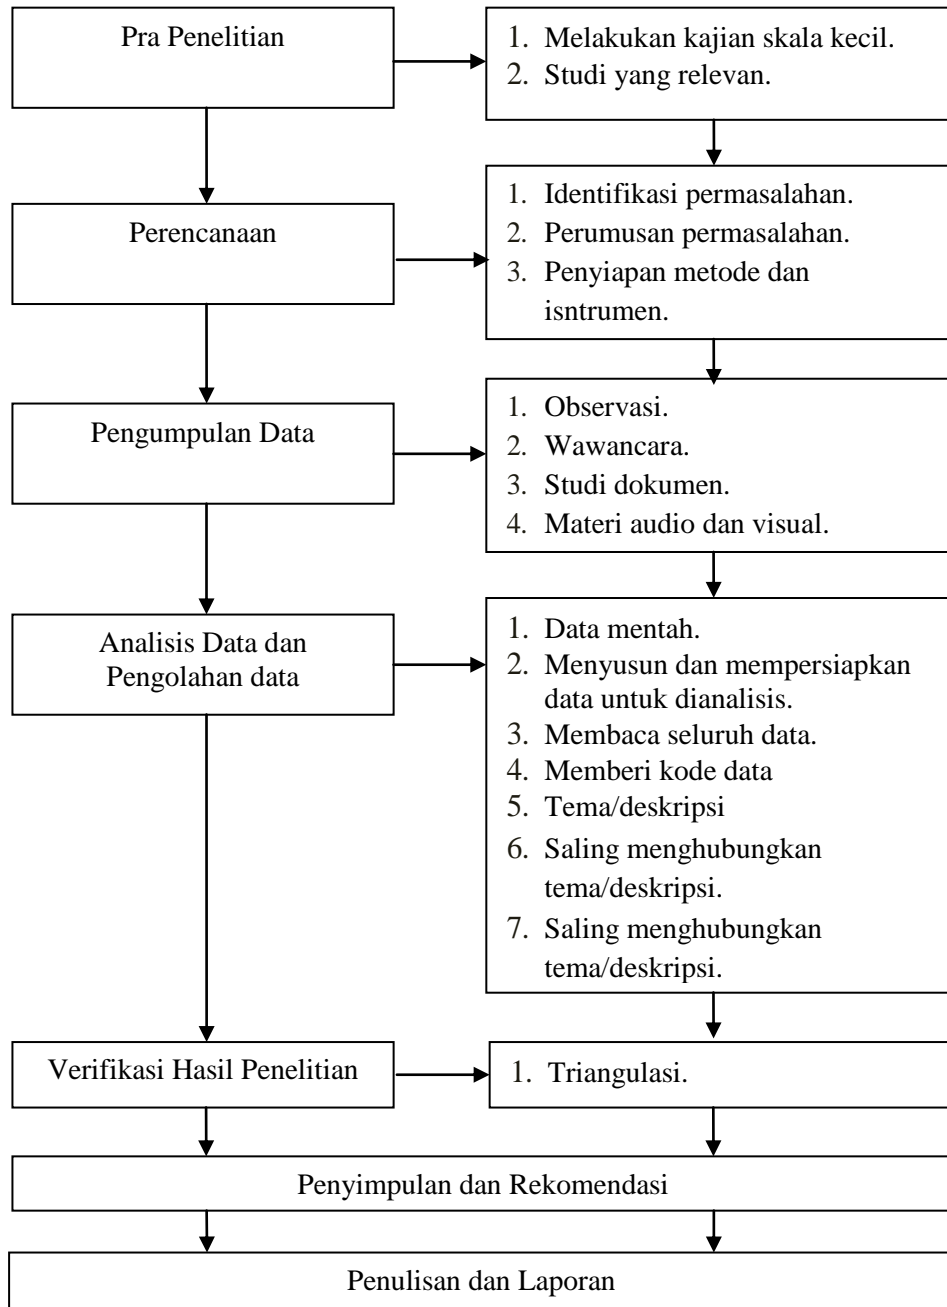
Pra Penelitian

1. Melakukan kajian skala kecil.
2. Studi yang relevan.

Perencanaan

1. Identifikasi permasalahan.
2. Perumusan permasalahan.
3. Penyiapan metode dan isntrumen.

Pengumpulan Data

1. Observasi.
2. Wawancara.
3. Studi dokumen.
4. Materi audio dan visual.

Analisis Data dan Pengolahan data

1. Data mentah.
2. Menyusun dan mempersiapkan data untuk dianalisis.
3. Membaca seluruh data.
4. Memberi kode data
5. Tema/deskripsi
6. Saling menghubungkan tema/deskripsi.
7. Saling menghubungkan tema/deskripsi.

Verifikasi Hasil Penelitian

1. Triangulasi.

Penyimpulan dan Rekomendasi

Penulisan dan Laporan